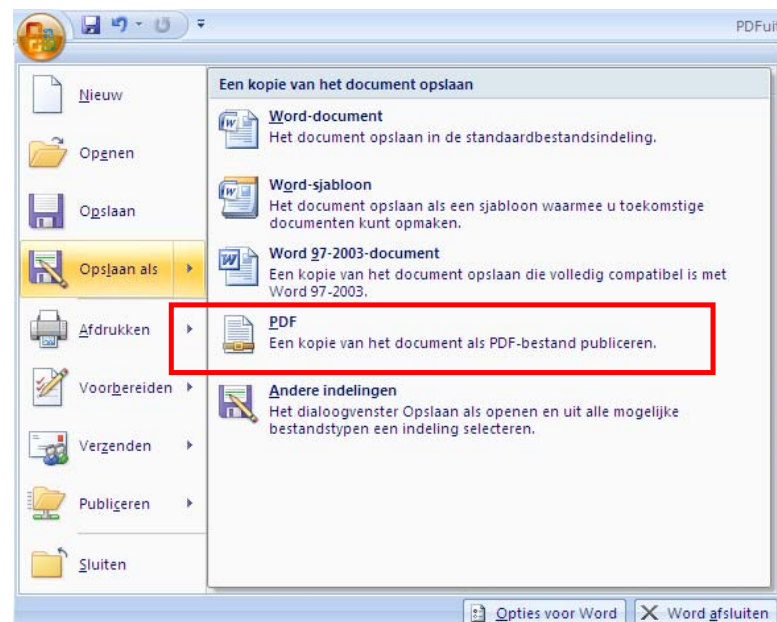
PDFui

Nieuw

Openen

Opslaan

Opslaan als

Afdrukken

Voorbereiden

Verzenden

Publiceren

Sluiten

Een kopie van het document opslaan

Word-document
Het document opslaan in de standaardbestandsindeling.

Word-sjabloon
Het document opslaan als een sjabloon waarmee u toekomstige documenten kunt opmaken.

Word 97-2003-document
Een kopie van het document opslaan die volledig compatibel is met Word 97-2003.

PDF
Een kopie van het document als PDF-bestand publiceren.

Andere indelingen
Het dialoogvenster Opslaan als openen en uit alle mogelijke bestandstypen een indeling selecteren.

Opties voor Word

Word afsluiten